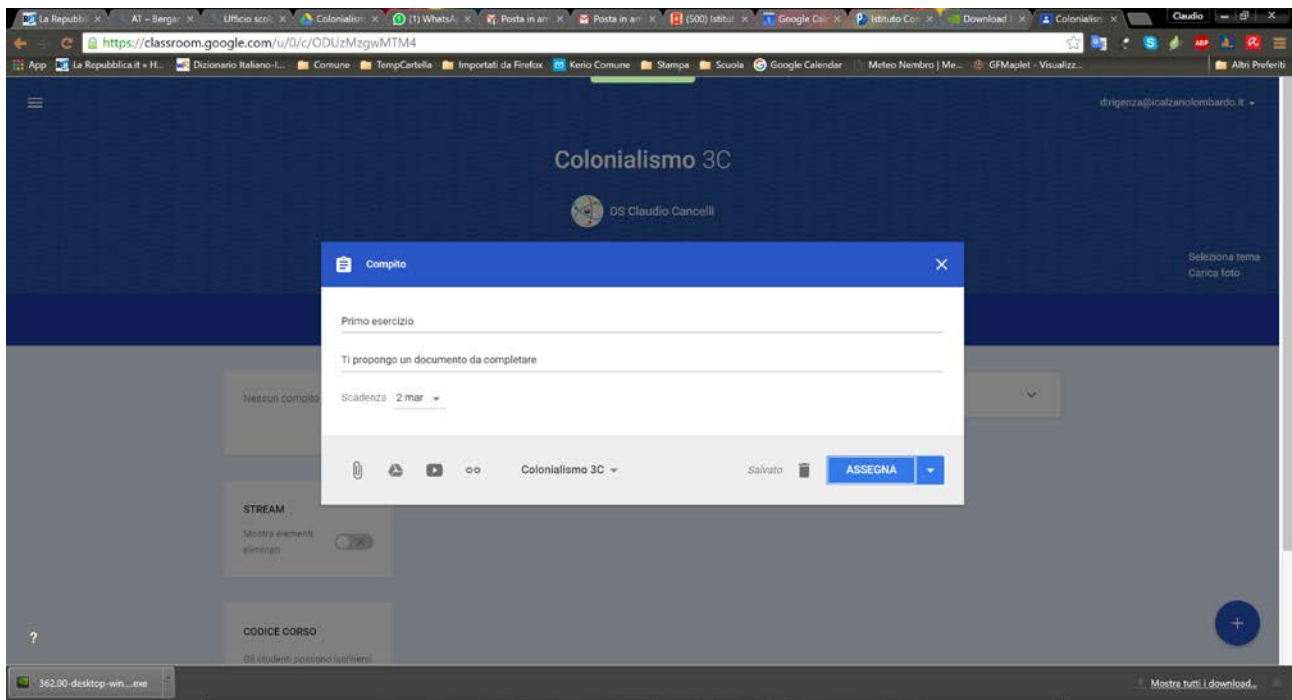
La Repubbl × | AT – Bergar × | Ufficio scol × | Colonialism × | (1) WhatsAp × | Posta in arr × | Posta in arr × | (500) Istitut × | Google Cal × | Istituto Cor × | Download × | Colonialism ×

Claudio

https://classroom.google.com/u/0/c/ODUzMzgwMTM4

App | La Repubblica.it » H... | Dizionario Italiano-I... | Comune | TempCartella | Importati da Firefox | Kerio Comune | Stampa | Scuola | Google Calendar | Meteo Nembro | Me... | GFMaplet - Visualizz... | Altri Preferiti

dirigenza@icalzanolombardo.it

Colonialismo 3C

DS Claudio Cancelli

Seleziona tema
Carica foto

Compito

Primo esercizio

Ti propongo un documento da completare

Scadenza 2 mar

Nessun compito

Colonialismo 3C

Salvato

ASSEGNA

STREAM

Mostra elementi eliminati

CODICE CORSO

Gli studenti possono iscriversi

?

362.00-desktop-win....exe

Mostra tutti i download...